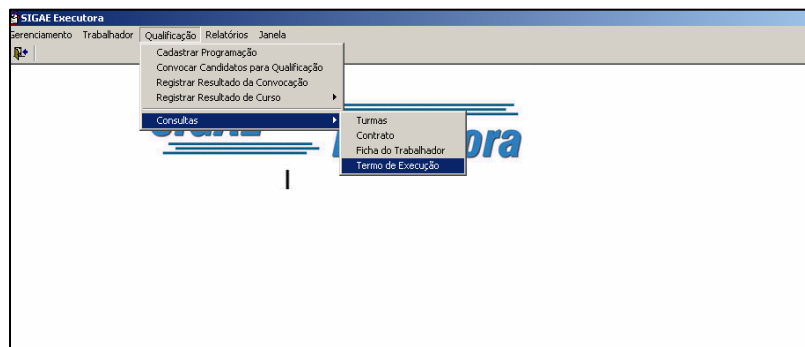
SIGAE Executora
Gerenciamento Trabalhador Qualificação Relatórios Janela

Cadastrar Programação
Convocar Candidatos para Qualificação
Registrar Resultado da Convocação
Registrar Resultado de Curso
Consultas

Turmas
Contrato
Ficha do Trabalhador
Termo de Execução

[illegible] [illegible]ora